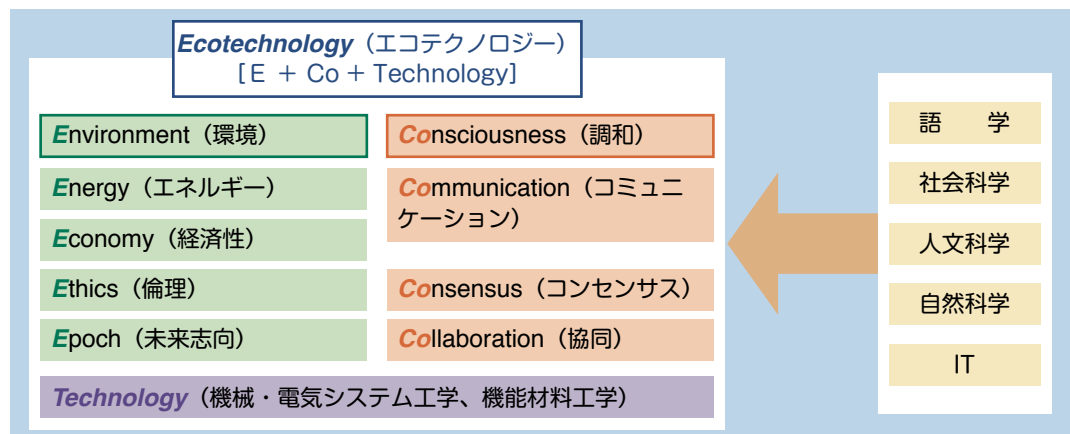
Ecotechnology（エコテクノロジー）
［E ＋ Co ＋ Technology］

Environment（環境）

Energy（エネルギー）

Economy（経済性）

Ethics（倫理）

Epoch（未来志向）

Consciousness（調和）

Communication（コミュニケーション）

Consensus（コンセンサス）

Collaboration（協同）

Technology（機械・電気システム工学、機能材料工学）

語 学

社会科学

人文科学

自然科学

IT